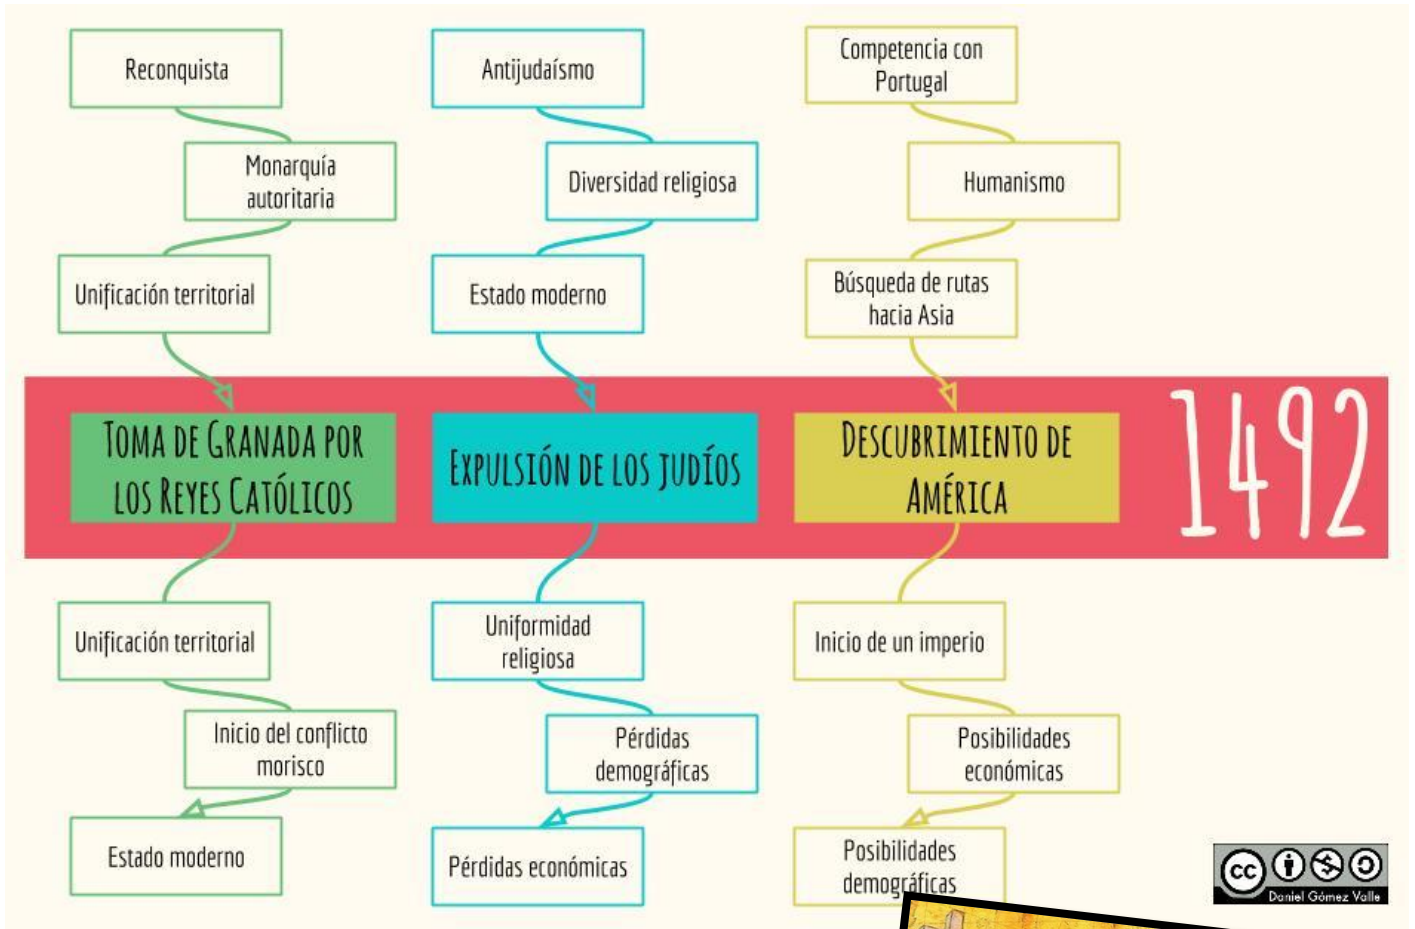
Reconquista

Monarquía autoritaria

Unificación territorial

Antijudaísmo

Diversidad religiosa

Estado moderno

Competencia con Portugal

Humanismo

Búsqueda de rutas hacia Asia

TOMA DE GRANADA POR LOS REYES CATÓLICOS

EXPULSIÓN DE LOS JUDÍOS

DESCUBRIMIENTO DE AMÉRICA

1492

Unificación territorial

Inicio del conflicto morisco

Estado moderno

Uniformidad religiosa

Pérdidas demográficas

Pérdidas económicas

Inicio de un imperio

Posibilidades económicas

Posibilidades demográficas

Daniel Gómez Valle